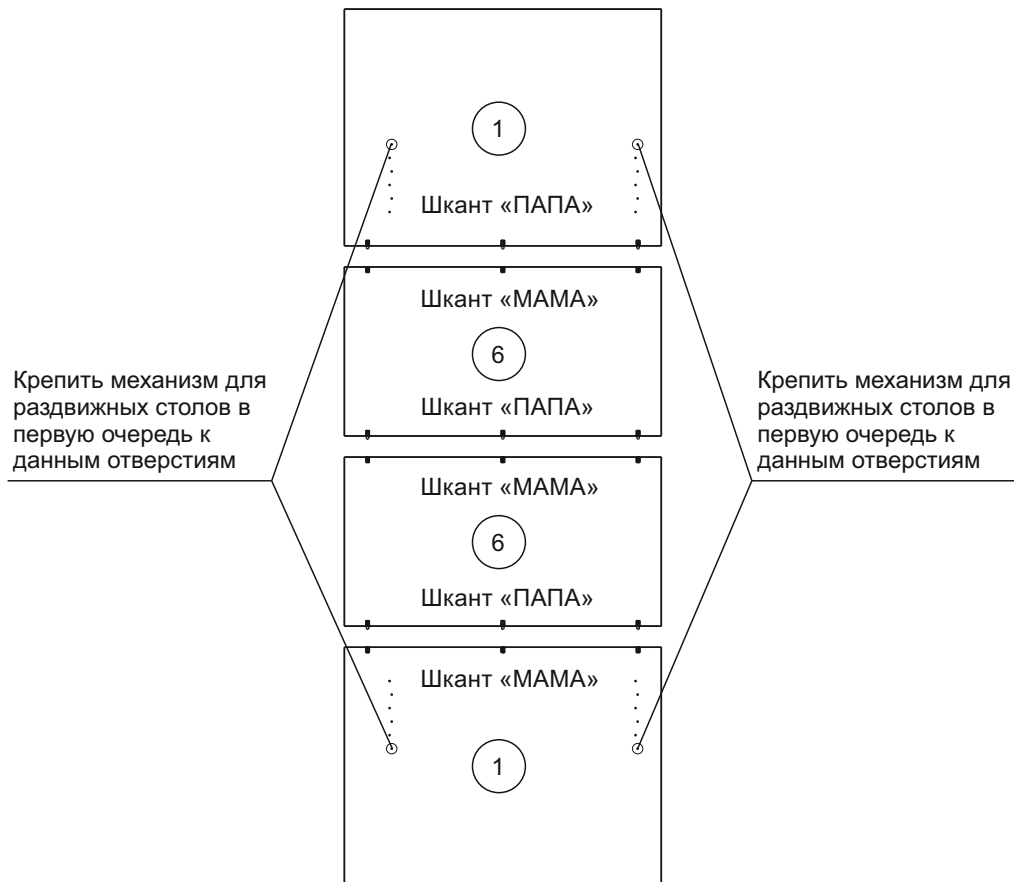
1

Шкант «ПАПА»

Шкант «МАМА»

6

Шкант «ПАПА»

Крепить механизм для раздвижных столов в первую очередь к данным отверстиям

Крепить механизм для раздвижных столов в первую очередь к данным отверстиям

Шкант «МАМА»

6

Шкант «ПАПА»

Шкант «МАМА»

1